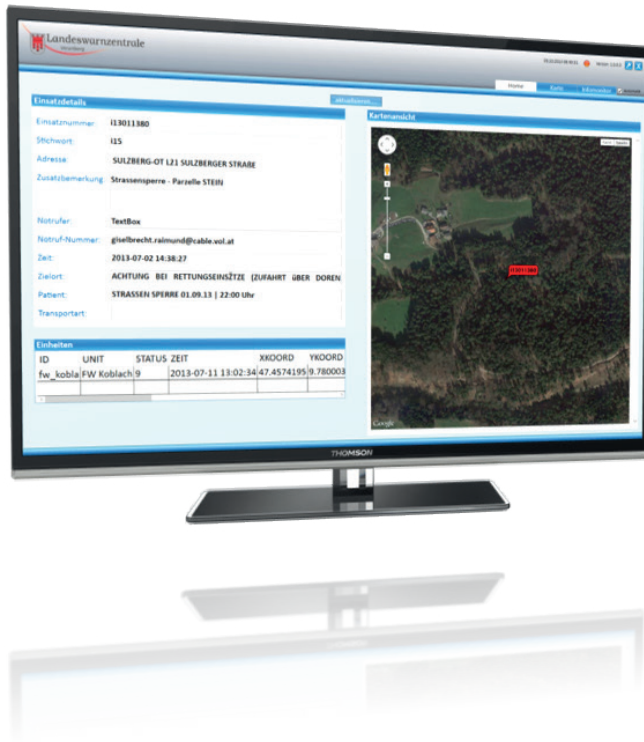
Landeswarnzentrale
Vorarlberg

Home

Einsatzdetails

Einsatznummer: i13011380
Stichwort: i15
Adresse: SULZBERG-OT L21 SULZBERGER STRABE
Zusatzbemerkung: Strassensperre - Parzelle STEIN
Notrufer: TextBox
Notruf-Nummer: giselbrecht.raimund@cable.vol.at
Zeit: 2013-07-02 14:38:27
Zielort: ACHTUNG BEI RETTUNGSEINSÄTZE (ZUFAHRT ÜBER DOREN
Patient: STRASSEN SPERRE 01.09.13 | 22:00 Uhr
Transportart:

Kartenansicht

Einheiten

| ID | UNIT | STATUS | ZEIT | XKOORD | YKOORD |
|---|---|---|---|---|---|
| fw_kobla | FW Koblach | 9 | 2013-07-11 13:02:34 | 47.4574195 | 9.780003 |

Google

THOMSON